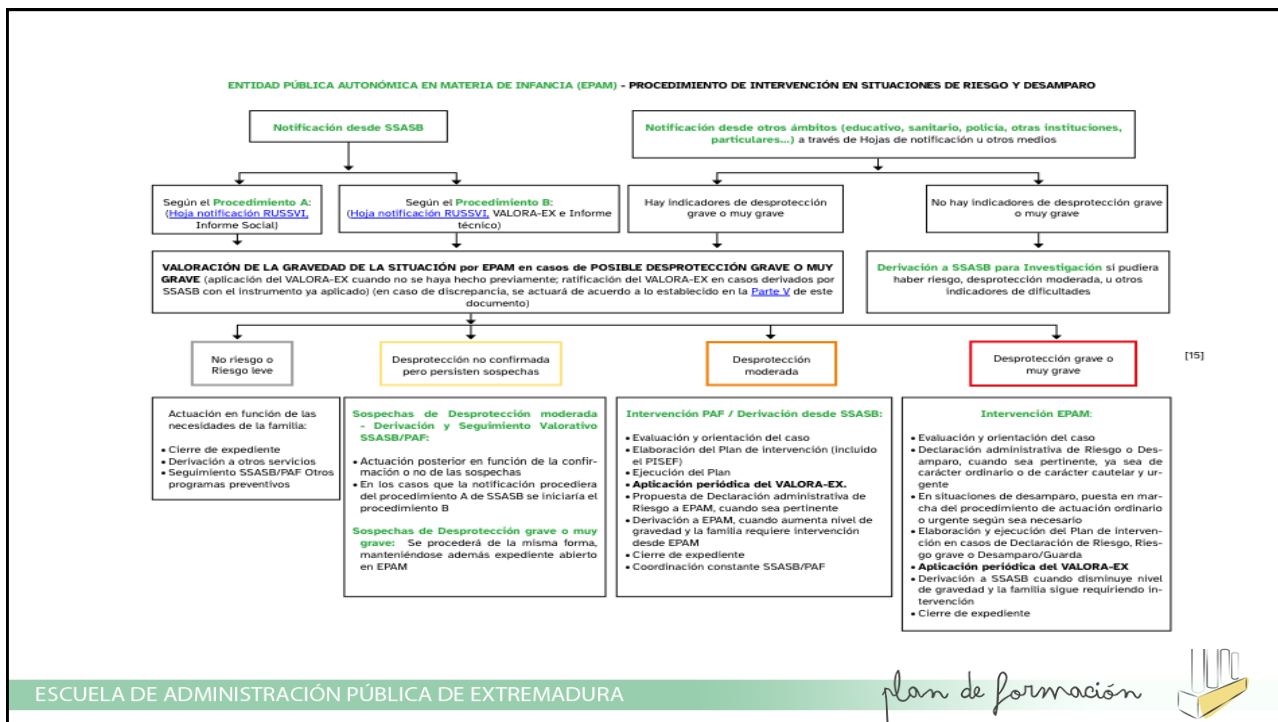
ENTIDAD PÚBLICA AUTONÓMICA EN MATERIA DE INFANCIA (EPAM) - PROCEDIMIENTO DE INTERVENCIÓN EN SITUACIONES DE RIESGO Y DESAMPARO

Notificación desde SSASB

Notificación desde otros ámbitos (educativo, sanitario, policía, otras instituciones, particulares...) a través de Hojas de notificación u otros medios

Según el Procedimiento A: (Hoja notificación RUSSVI, Informe Social)

Según el Procedimiento B: (Hoja notificación RUSSVI, VALORA-EX e Informe técnico)

Hay indicadores de desprotección grave o muy grave

No hay indicadores de desprotección grave o muy grave

VALORACIÓN DE LA GRAVEDAD DE LA SITUACIÓN por EPAM en casos de POSIBLE DESPROTECCIÓN GRAVE O MUY GRAVE (aplicación del VALORA-EX cuando no se haya hecho previamente; ratificación del VALORA-EX en casos derivados por SSASB con el instrumento ya aplicado) (en caso de discrepancia, se actuará de acuerdo a lo establecido en la Parte V de este documento)

Derivación a SSASB para Investigación si pudiera haber riesgo, desprotección moderada, u otros indicadores de dificultades

No riesgo o Riesgo leve

Desprotección no confirmada pero persisten sospechas

Desprotección moderada

Desprotección grave o muy grave

[15]

Actuación en función de las necesidades de la familia:
• Cierre de expediente
• Derivación a otros servicios
• Seguimiento SSASB/PAF Otros programas preventivos

Sospechas de Desprotección moderada - Derivación y Seguimiento Valorativo SSASB/PAF:
• Actuación posterior en función de la confirmación o no de las sospechas
• En los casos que la notificación procediera del procedimiento A de SSASB se iniciaría el procedimiento B

Sospechas de Desprotección grave o muy grave: Se procederá de la misma forma, manteniéndose además expediente abierto en EPAM

Intervención PAF / Derivación desde SSASB:
• Evaluación y orientación del caso
• Elaboración del Plan de intervención (incluido el PISEF)
• Ejecución del Plan
• Aplicación periódica del VALORA-EX.
• Propuesta de Declaración administrativa de Riesgo a EPAM, cuando sea pertinente
• Derivación a EPAM, cuando aumenta nivel de gravedad y la familia requiere intervención desde EPAM
• Cierre de expediente
• Coordinación constante SSASB/PAF

Intervención EPAM:
• Evaluación y orientación del caso
• Declaración administrativa de Riesgo o Desamparo, cuando sea pertinente, ya sea de carácter ordinario o de carácter cautelar y urgente
• En situaciones de desamparo, puesta en marcha del procedimiento de actuación ordinario o urgente según sea necesario
• Elaboración y ejecución del Plan de intervención en casos de Declaración de Riesgo, Riesgo grave o Desamparo/Guarda
• Aplicación periódica del VALORA-EX
• Derivación a SSASB cuando disminuye nivel de gravedad y la familia sigue requiriendo intervención
• Cierre de expediente

ESCUELA DE ADMINISTRACIÓN PÚBLICA DE EXTREMADURA

plan de formación